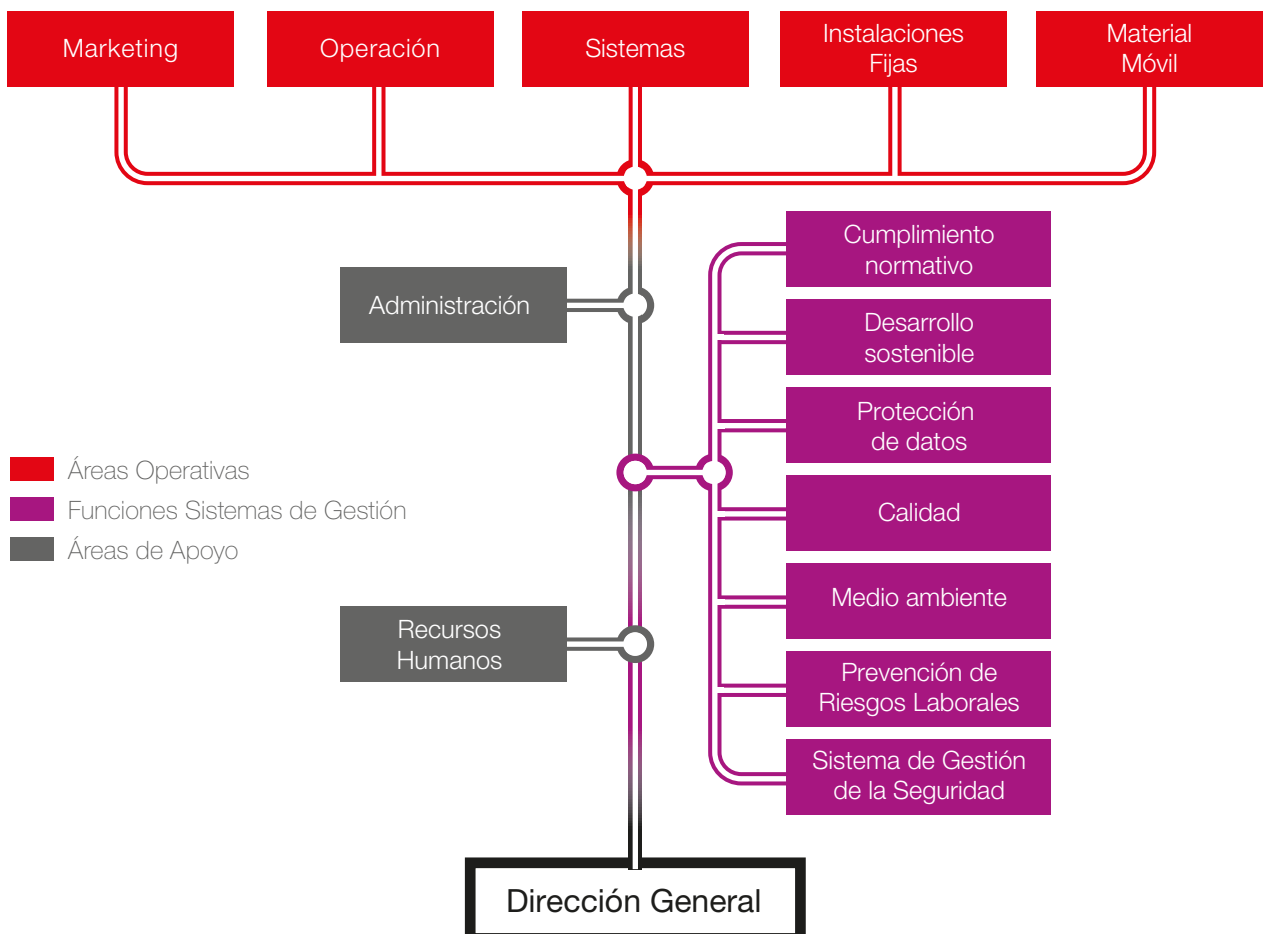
Marketing

Operación

Sistemas

Instalaciones Fijas

Material Móvil

Cumplimiento normativo

Administración

Desarrollo sostenible

Protección de datos

Áreas Operativas

Funciones Sistemas de Gestión

Áreas de Apoyo

Calidad

Medio ambiente

Recursos Humanos

Prevención de Riesgos Laborales

Sistema de Gestión de la Seguridad

Dirección General